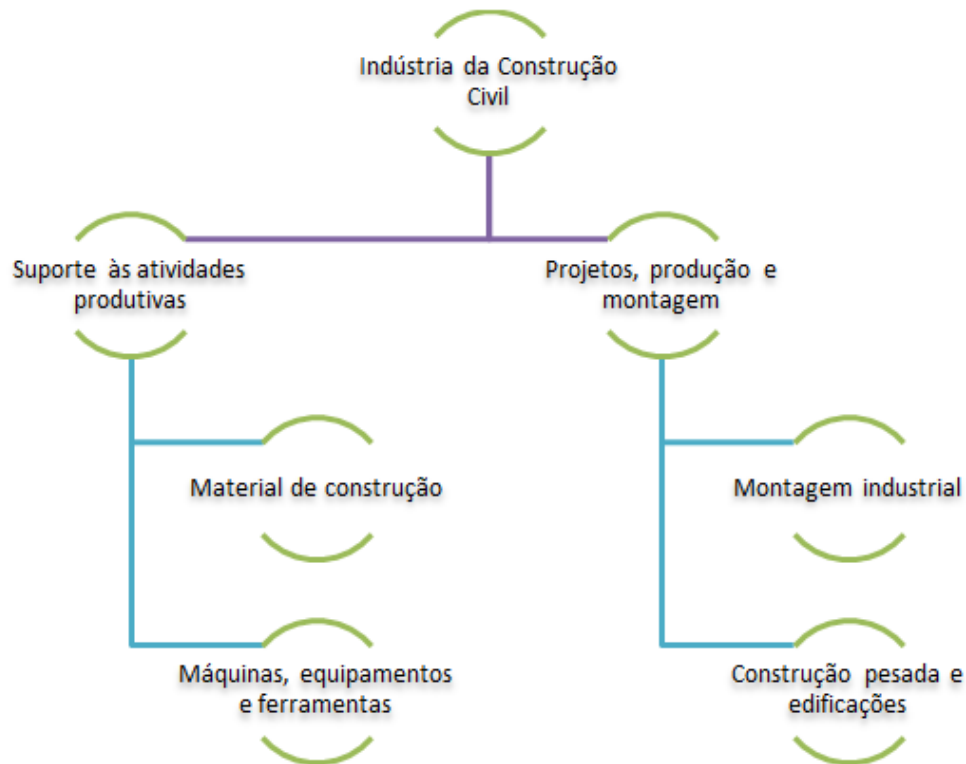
Indústria da Construção Civil

Suporte às atividades produtivas

Projetos, produção e montagem

Material de construção

Máquinas, equipamentos e ferramentas

Montagem industrial

Construção pesada e edificações